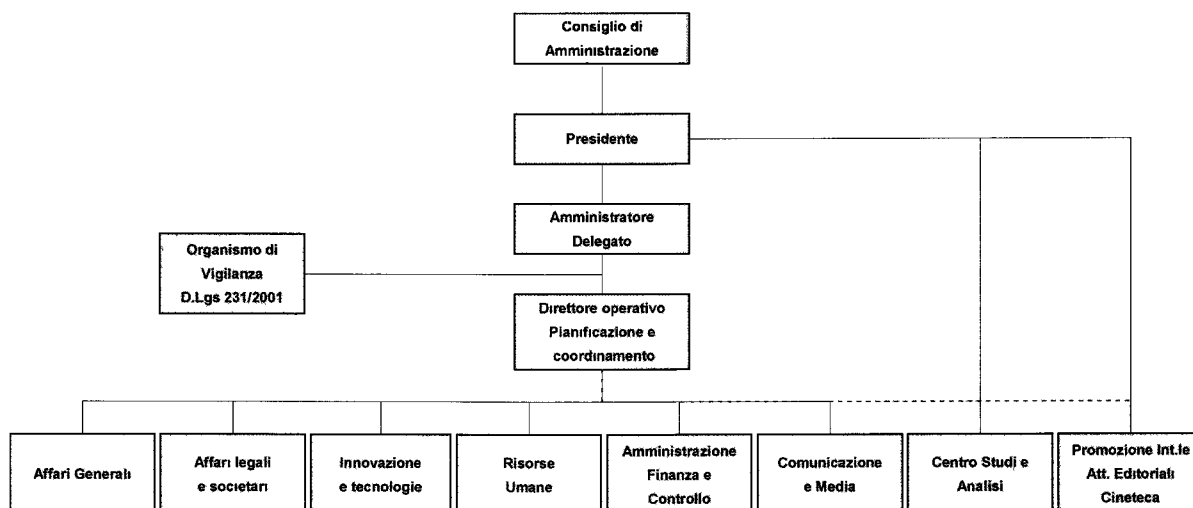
Consiglio di Amministrazione

Presidente

Amministratore Delegato

Organismo di Vigilanza D.Lgs 231/2001

Direttore operativo Pianificazione e coordinamento

Affari Generali

Affari legali e societari

Innovazione e tecnologie

Risorse Umane

Amministrazione Finanza e Controllo

Comunicazione e Media

Centro Studi e Analisi

Promozione Int.le Att. Editoriali Cineteca